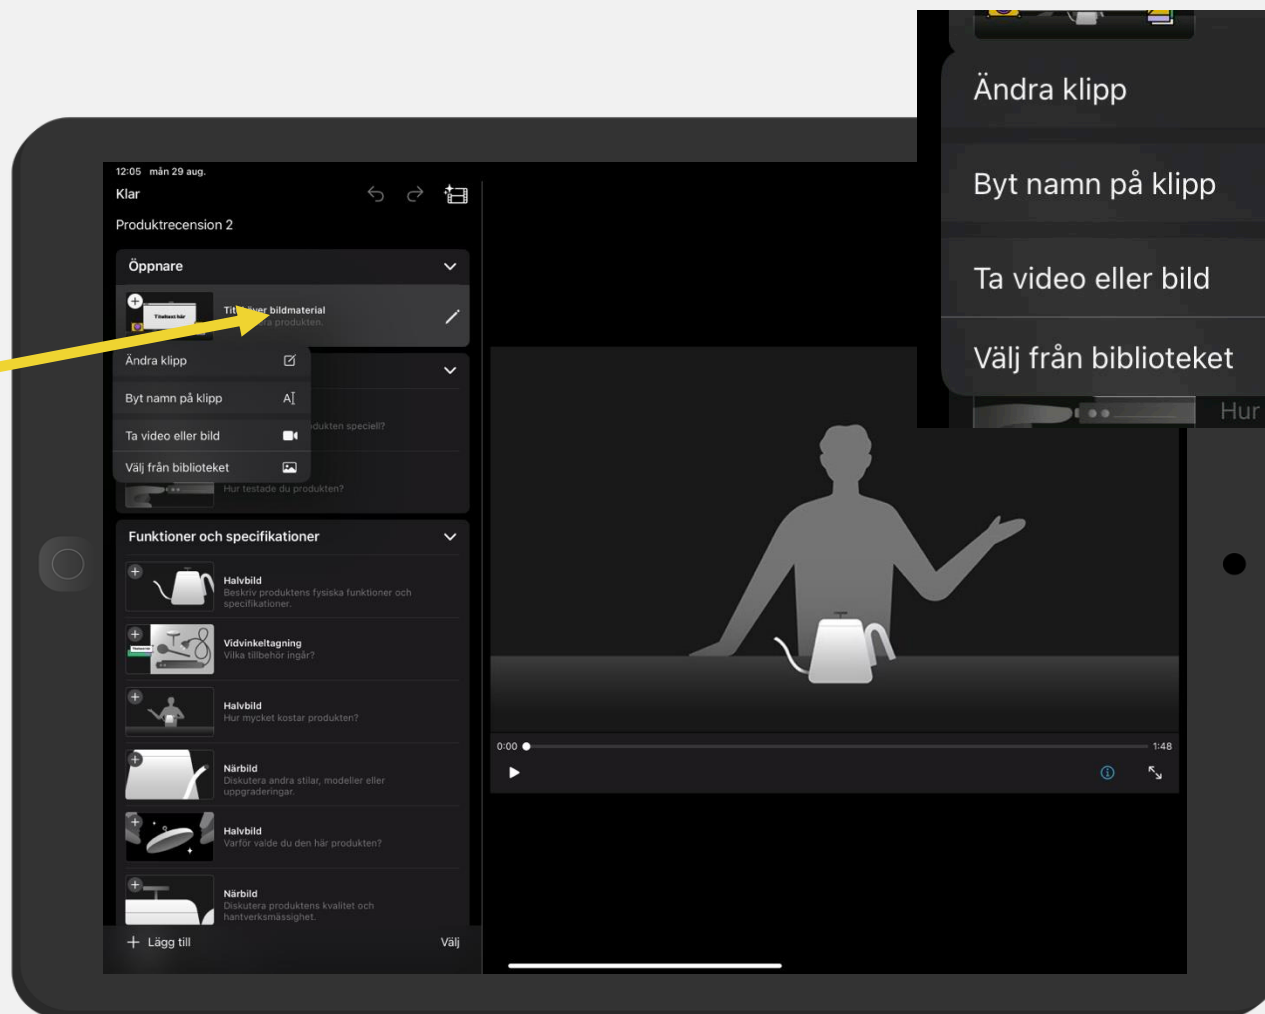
Ändra klipp

Byt namn på klipp

Ta video eller bild

Välj från biblioteket

Hur

12:05 mån 29 aug.

Klar

Produktrecension 2

Öppnare

Titelkort här

Tit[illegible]er bildmaterial
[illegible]a produkten.

Ändra klipp

Byt namn på klipp

Ta video eller bild

Välj från biblioteket

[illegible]dukten speciell?

Hur testade du produkten?

Funktioner och specifikationer

Halvbild
Beskriv produktens fysiska funktioner och specifikationer.

Vidvinkeltagning
Vilka tillbehör ingår?

Halvbild
Hur mycket kostar produkten?

Närbild
Diskutera andra stilar, modeller eller uppgraderingar.

Halvbild
Varför valde du den här produkten?

Närbild
Diskutera produktens kvalitet och hantverksmässighet.

Lägg till

Välj

0:00

1:48